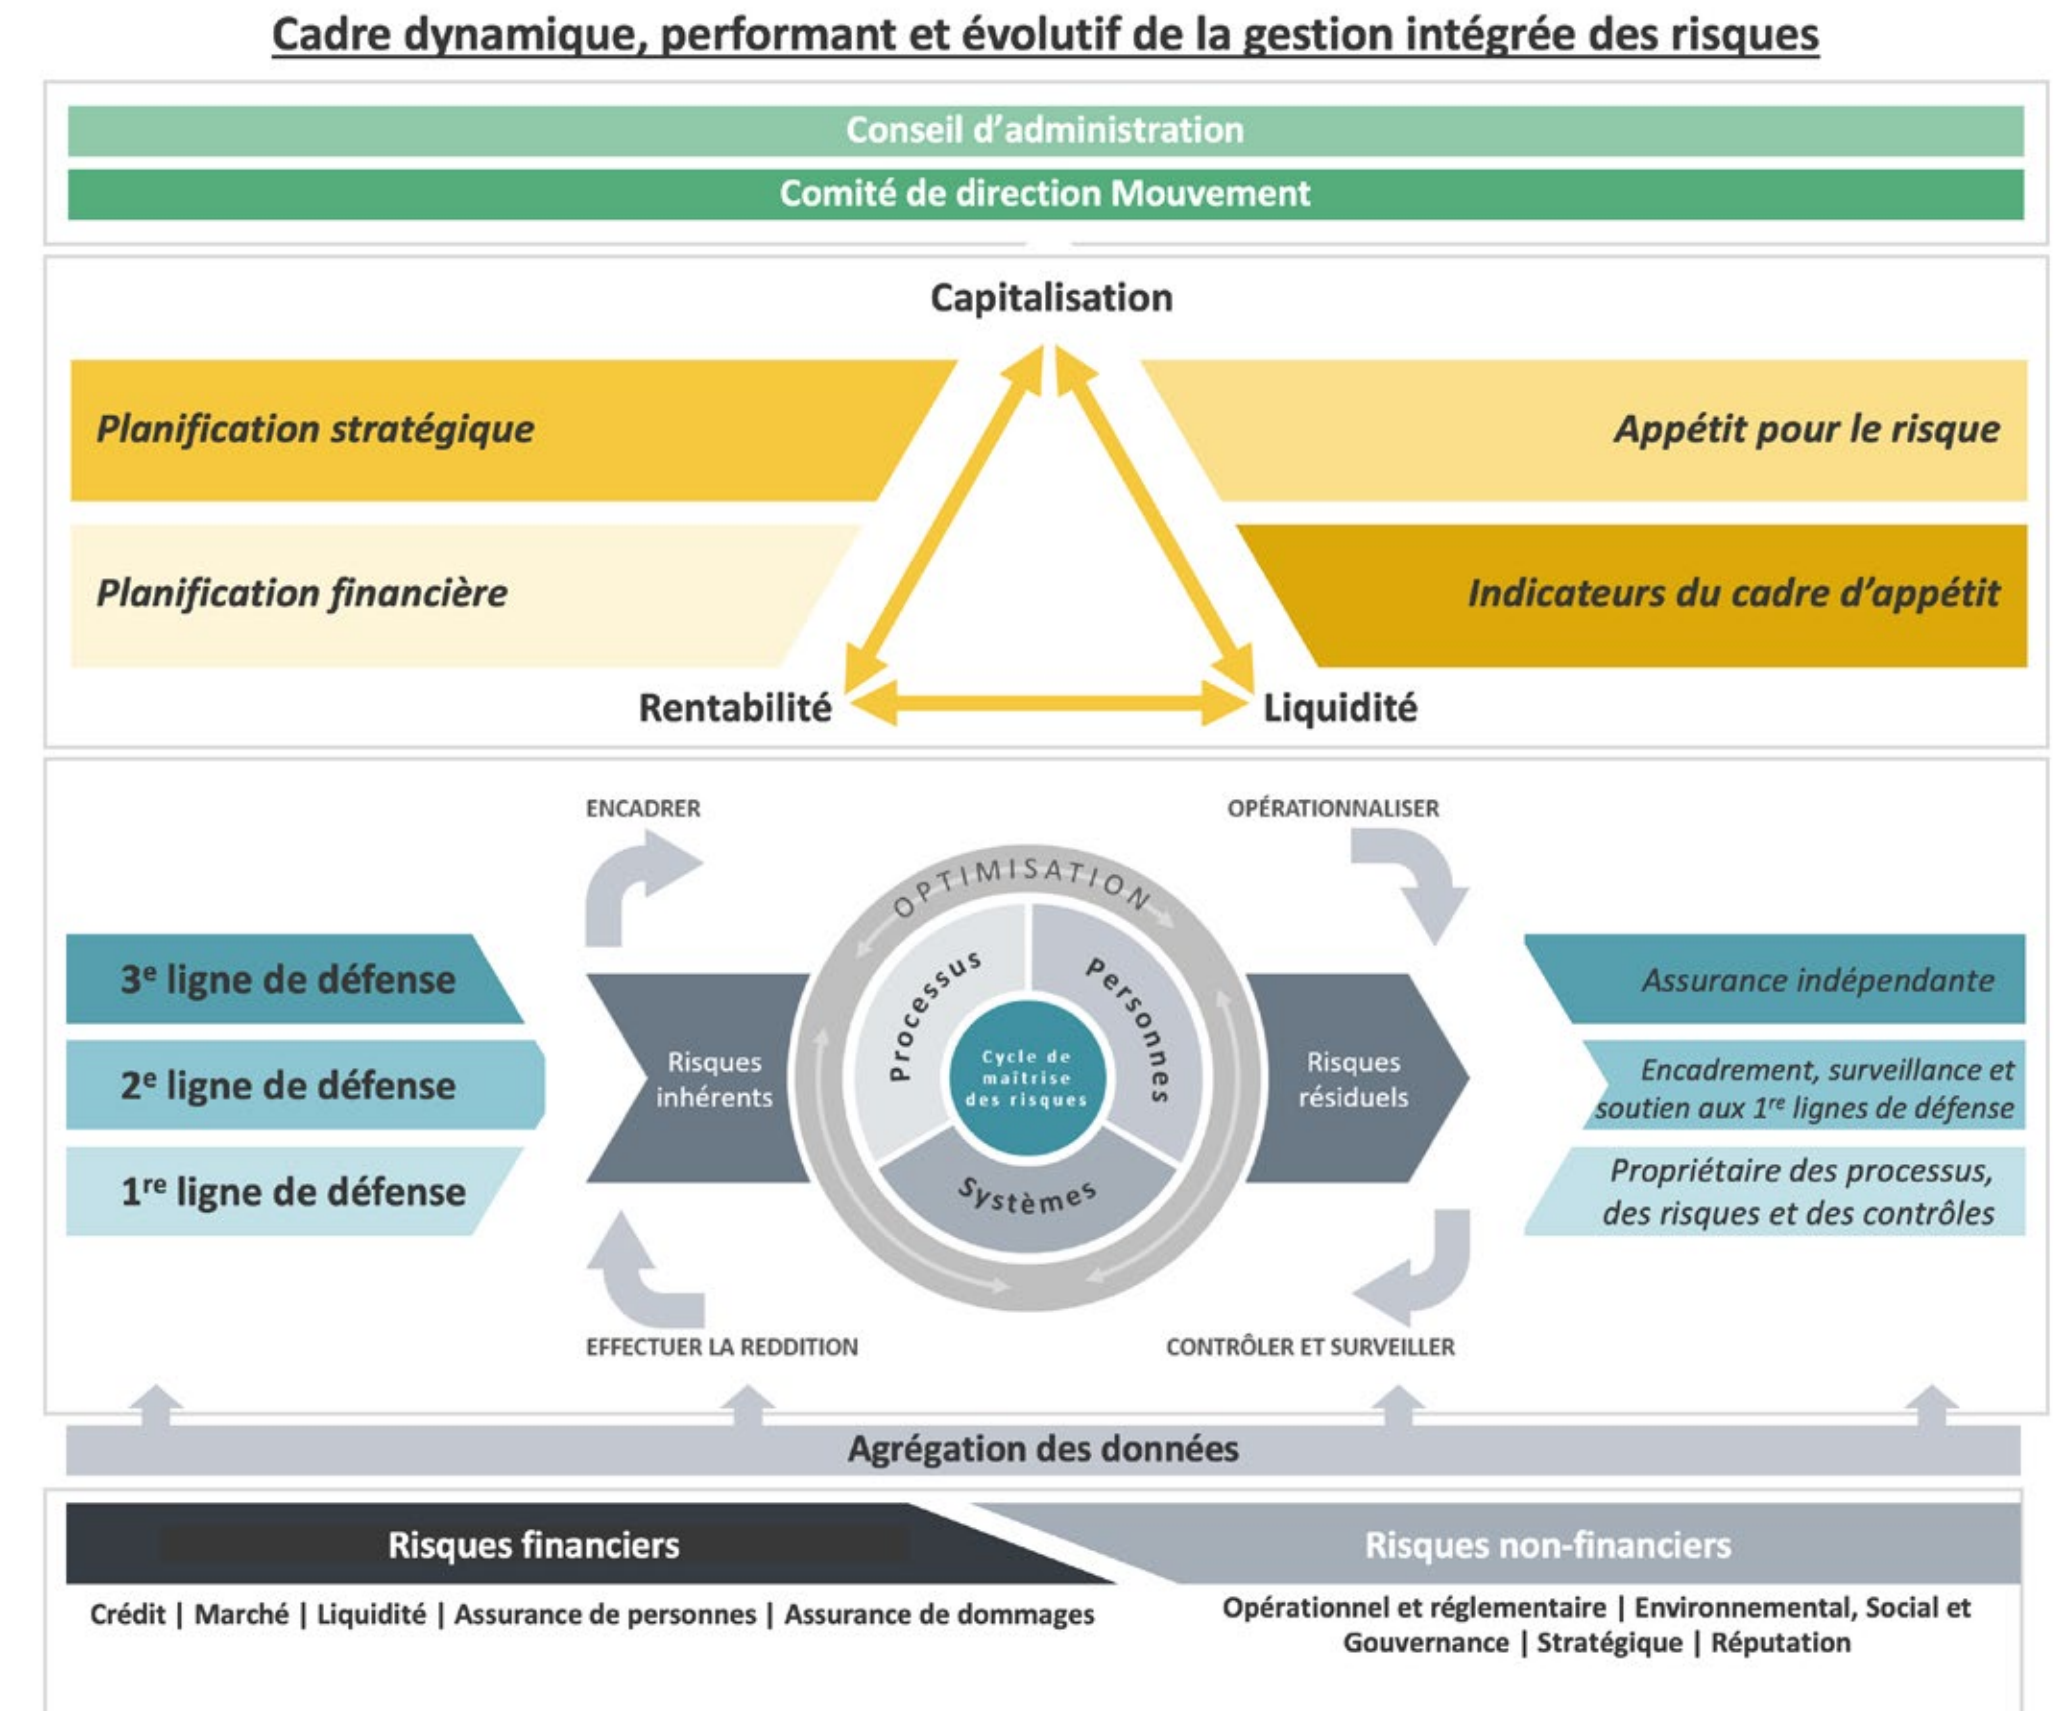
Cadre dynamique, performant et évolutif de la gestion intégrée des risques

Conseil d'administration

Comité de direction Mouvement

Capitalisation

Planification stratégique

Appétit pour le risque

Planification financière

Indicateurs du cadre d'appétit

Rentabilité

Liquidité

ENCADRER

OPÉRATIONNALISER

OPTIMISATION

3$^{e}$ ligne de défense

2$^{e}$ ligne de défense

1$^{re}$ ligne de défense

Risques inhérents

Processus

Personnes

Cycle de maitrise des risques

Systèmes

Risques résiduels

Assurance indépendante

Encadrement, surveillance et soutien aux 1$^{re}$ lignes de défense

Propriétaire des processus, des risques et des contrôles

EFFECTUER LA REDDITION

CONTRÔLER ET SURVEILLER

Agrégation des données

Risques financiers

Risques non-financiers

Crédit | Marché | Liquidité | Assurance de personnes | Assurance de dommages

Opérationnel et réglementaire | Environnemental, Social et Gouvernance | Stratégique | Réputation